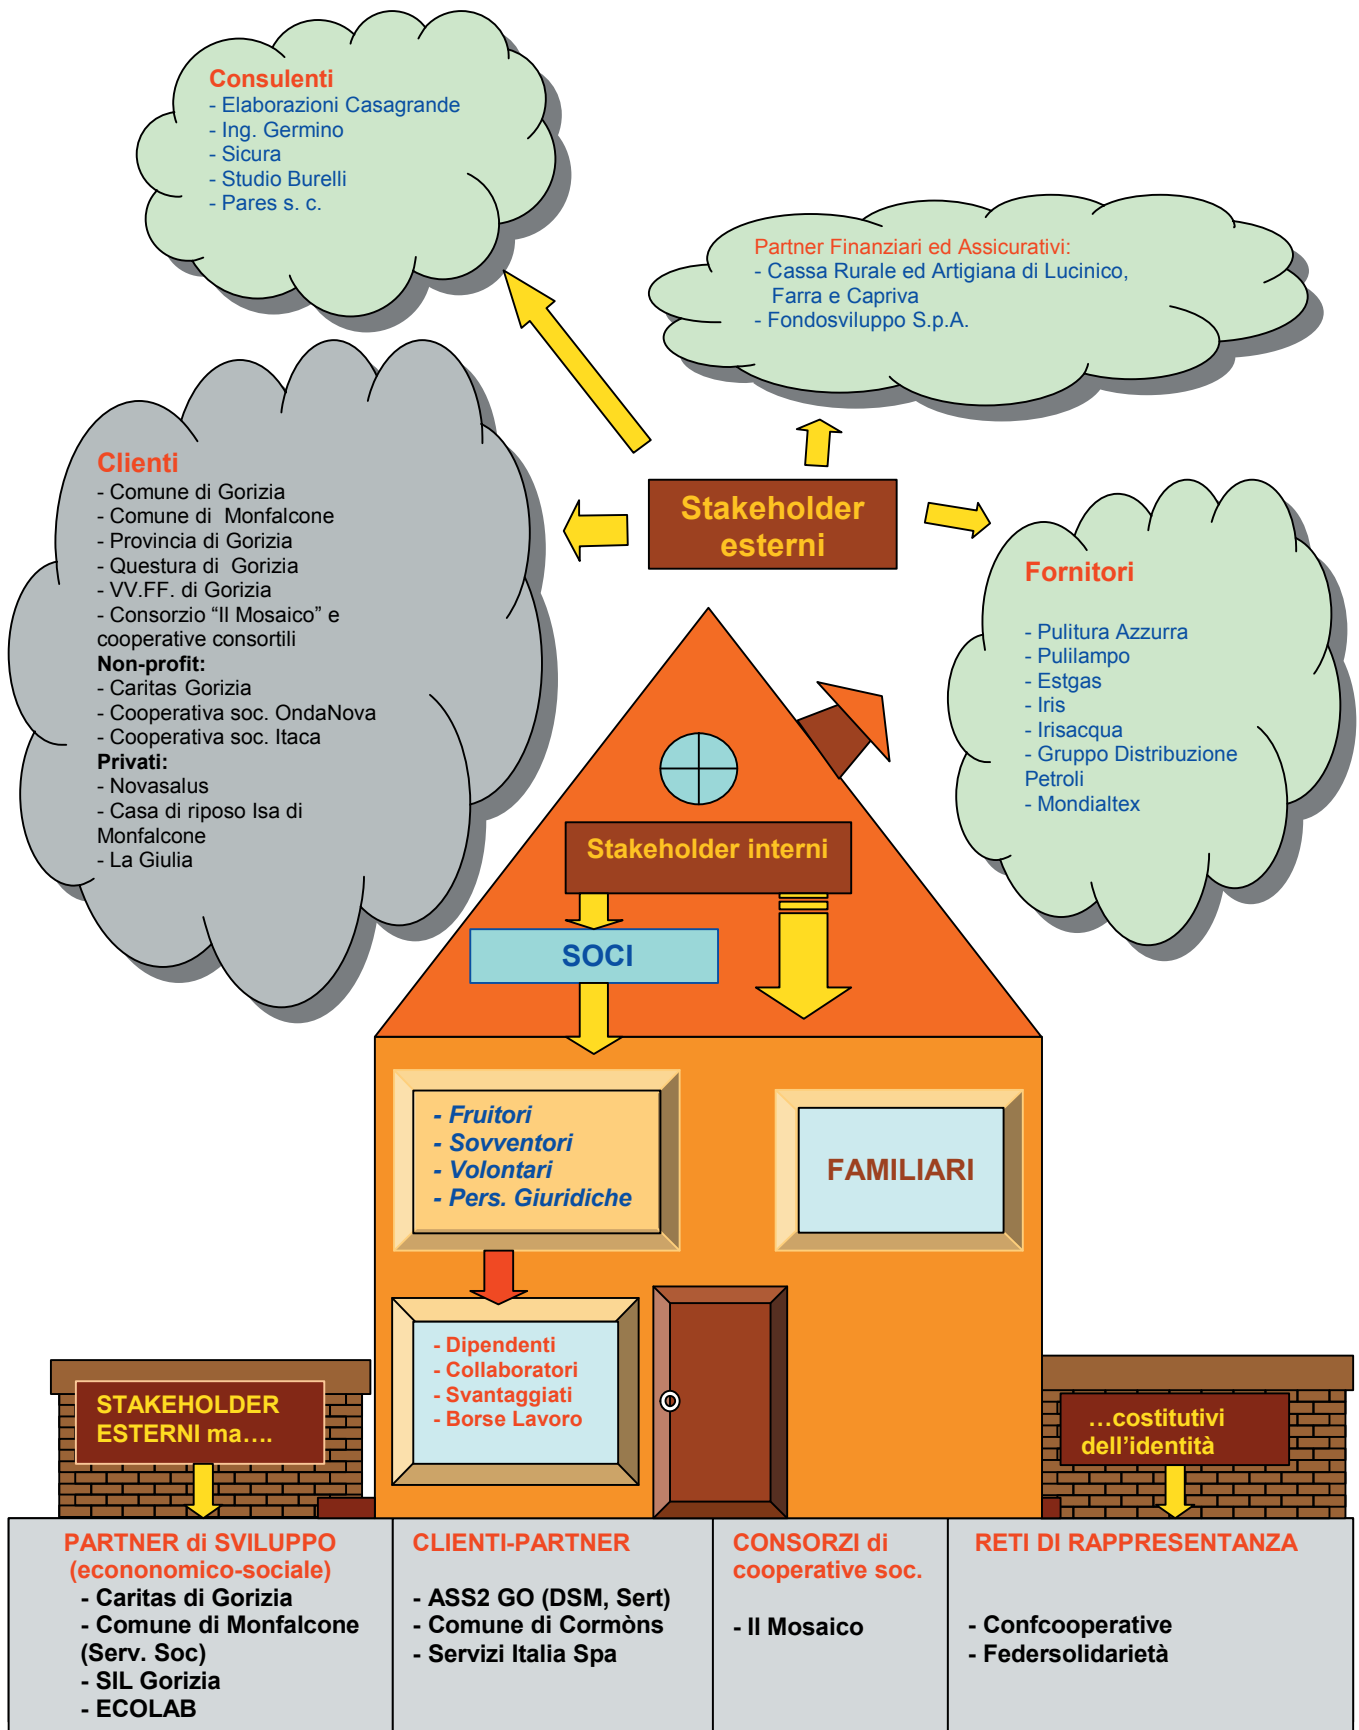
Consulenti
- Elaborazioni Casagrande
- Ing. Germino
- Sicura
- Studio Burelli
- Pares s. c.

Partner Finanziari ed Assicurativi:
- Cassa Rurale ed Artigiana di Lucinico, Farra e Capriva
- Fondosviluppo S.p.A.

Clienti
- Comune di Gorizia
- Comune di Monfalcone
- Provincia di Gorizia
- Questura di Gorizia
- VV.FF. di Gorizia
- Consorzio “Il Mosaico” e cooperative consortili
Non-profit:
- Caritas Gorizia
- Cooperativa soc. OndaNova
- Cooperativa soc. Itaca
Privati:
- Novasalus
- Casa di riposo Isa di Monfalcone
- La Giulia

Stakeholder esterni

Fornitori
- Pulitura Azzurra
- Pulilampo
- Estgas
- Iris
- Irisacqua
- Gruppo Distribuzione Petroli
- Mondialtex

Stakeholder interni

SOCI

- Fruitori
- Sovventori
- Volontari
- Pers. Giuridiche

FAMILIARI

- Dipendenti
- Collaboratori
- Svantaggiati
- Borse Lavoro

STAKEHOLDER ESTERNI ma….

…costitutivi dell’identità

PARTNER di SVILUPPO (econonomico-sociale)
- Caritas di Gorizia
- Comune di Monfalcone (Serv. Soc)
- SIL Gorizia
- ECOLAB

CLIENTI-PARTNER
- ASS2 GO (DSM, Sert)
- Comune di Cormòns
- Servizi Italia Spa

CONSORZI di cooperative soc.
- Il Mosaico

RETI DI RAPPRESENTANZA
- Confcooperative
- Federsolidarietà